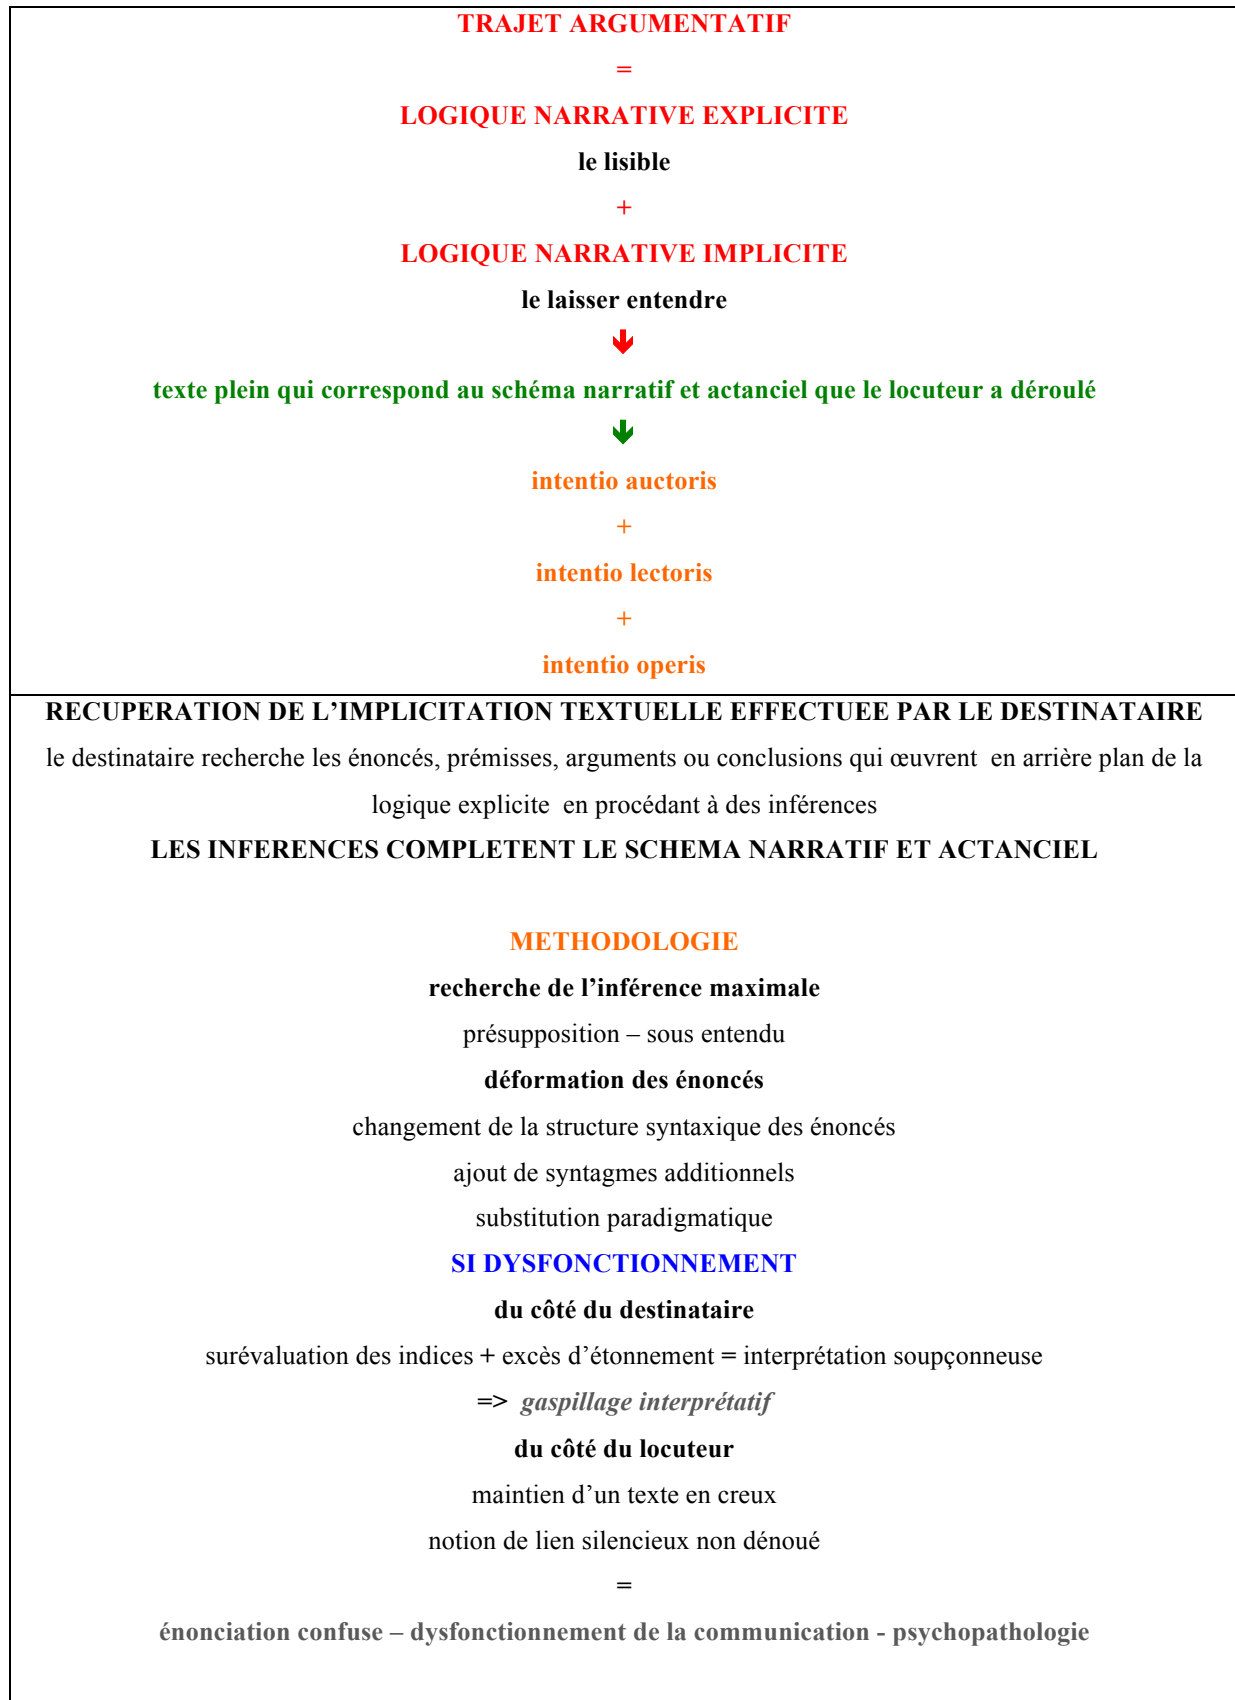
TRAJET ARGUMENTATIF

=

LOGIQUE NARRATIVE EXPLICITE

le lisible

+

LOGIQUE NARRATIVE IMPLICITE

le laisser entendre

texte plein qui correspond au schéma narratif et actanciel que le locuteur a déroulé

intentio auctoris

+

intentio lectoris

+

intentio operis

RECUPERATION DE L'IMPLICITATION TEXTUELLE EFFECTUEE PAR LE DESTINATAIRE

le destinataire recherche les énoncés, prémisses, arguments ou conclusions qui œuvrent en arrière plan de la logique explicite en procédant à des inférences

LES INFERENCES COMPLETENT LE SCHEMA NARRATIF ET ACTANCIEL

METHODOLOGIE

recherche de l'inférence maximale

présupposition – sous entendu

déformation des énoncés

changement de la structure syntaxique des énoncés

ajout de syntagmes additionnels

substitution paradigmatique

SI DYSFONCTIONNEMENT

du côté du destinataire

surévaluation des indices + excès d'étonnement = interprétation soupçonneuse

=> gaspillage interprétatif

du côté du locuteur

maintien d'un texte en creux

notion de lien silencieux non dénoué

=

énonciation confuse – dysfonctionnement de la communication - psychopathologie